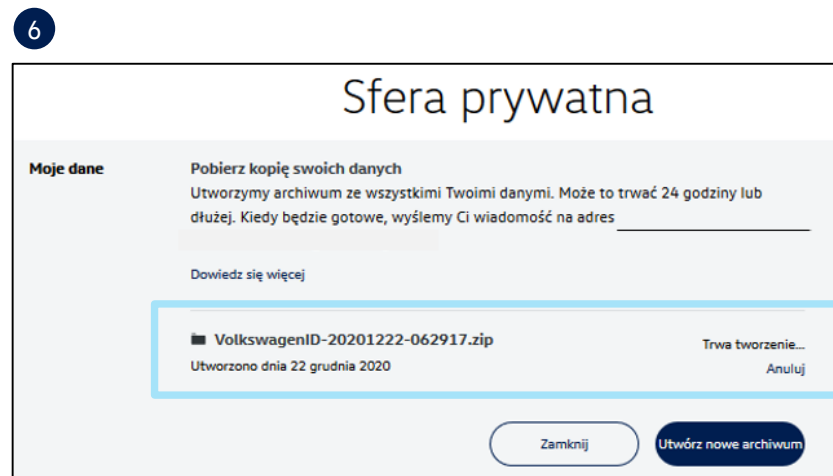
6

Sfera prywatna

Moje dane

Pobierz kopię swoich danych

Utworzymy archiwum ze wszystkimi Twoimi danymi. Może to trwać 24 godziny lub dłużej. Kiedy będzie gotowe, wyślemy Ci wiadomość na adres

Dowiedz się więcej

VolkswagenID-20201222-062917.zip

Utworzono dnia 22 grudnia 2020

Trwa tworzenie...

Anuluj

Zamknij

Utwórz nowe archiwum